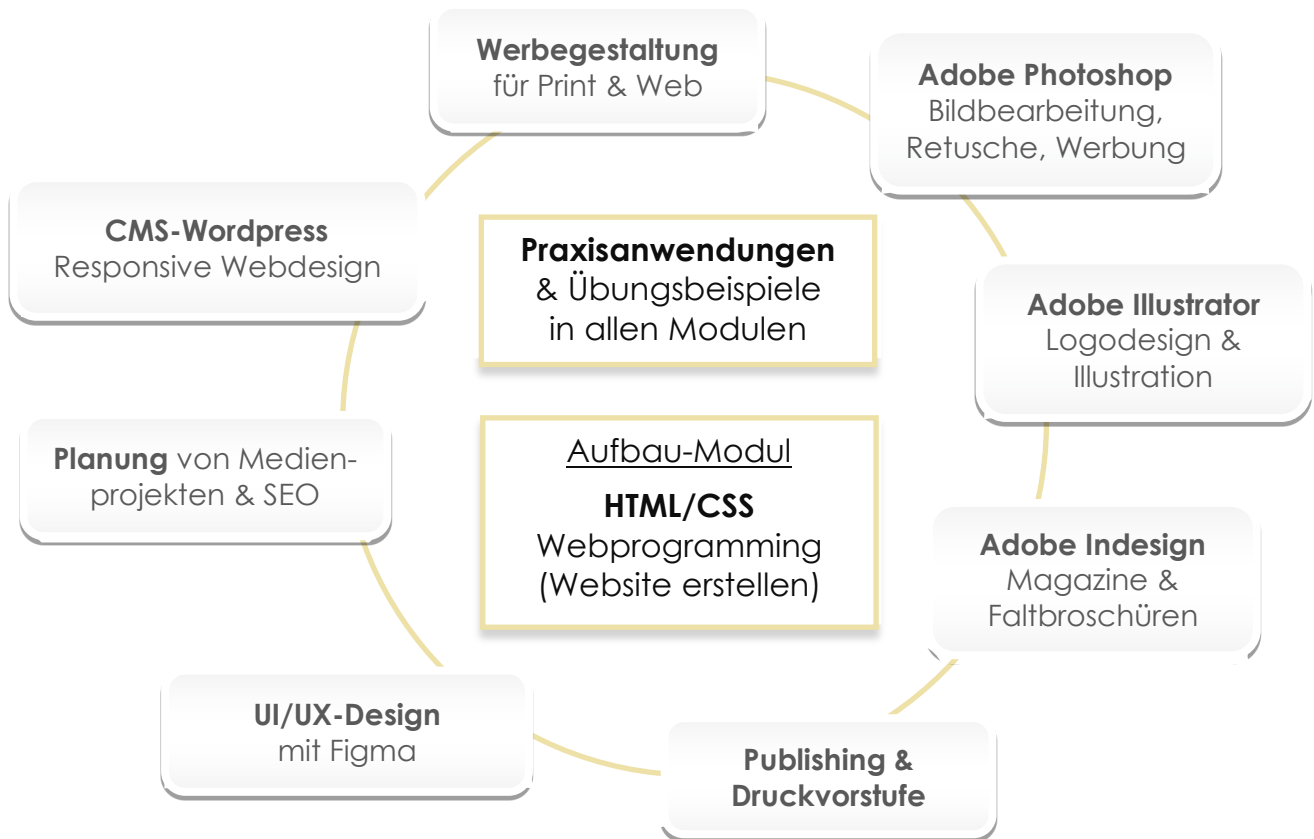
Werbegestaltung
für Print & Web

Adobe Photoshop
Bildbearbeitung, Retusche, Werbung

CMS-Wordpress
Responsive Webdesign

Praxisanwendungen
& Übungsbeispiele in allen Modulen

Adobe Illustrator
Logodesign & Illustration

Aufbau-Modul

HTML/CSS
Webprogramming (Website erstellen)

Planung von Medienprojekten & SEO

Adobe Indesign
Magazine & Faltbroschüren

UI/UX-Design
mit Figma

Publishing & Druckvorstufe